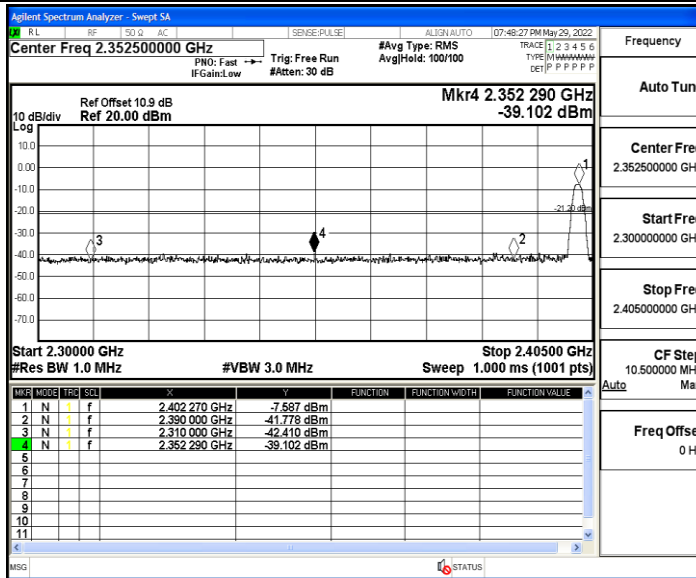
Agilent Spectrum Analyzer - Swept SA

RL RF 50 Ω AC SENSE:PULSE ALIGN AUTO 07:48:27 PM May 29, 2022

Center Freq 2.352500000 GHz

PNO: Fast IFGain:Low

Trig: Free Run #Atten: 30 dB

#Avg Type: RMS Avg|Hold: 100/100

TRACE 1 2 3 4 5 6 TYPE M WWWWW DET P P P P P P

Frequency

Ref Offset 10.9 dB
10 dB/div Ref 20.00 dBm

Mkr4 2.352 290 GHz
-39.102 dBm

Log

10.0
0.00
-10.0
-20.0
-30.0
-40.0
-50.0
-60.0
-70.0

-21.20 dBm

1
2
3
4

Start 2.30000 GHz
#Res BW 1.0 MHz

#VBW 3.0 MHz

Stop 2.40500 GHz
Sweep 1.000 ms (1001 pts)

| MKR | MODE | TRC | SCL | X | Y | FUNCTION | FUNCTION WIDTH | FUNCTION VALUE |
|---|---|---|---|---|---|---|---|---|
| 1 | N | 1 | f | 2.402 270 GHz | -7.587 dBm | | | |
| 2 | N | 1 | f | 2.390 000 GHz | -41.778 dBm | | | |
| 3 | N | 1 | f | 2.310 000 GHz | -42.410 dBm | | | |
| 4 | N | 1 | f | 2.352 290 GHz | -39.102 dBm | | | |
| 5 | | | | | | | | |
| 6 | | | | | | | | |
| 7 | | | | | | | | |
| 8 | | | | | | | | |
| 9 | | | | | | | | |
| 10 | | | | | | | | |
| 11 | | | | | | | | |

Auto Tun

Center Fre
2.352500000 GH

Start Fre
2.300000000 GH

Stop Fre
2.405000000 GH

CF Ste
10.500000 MH
Auto Ma

Freq Offse
0 H

MSG

STATUS